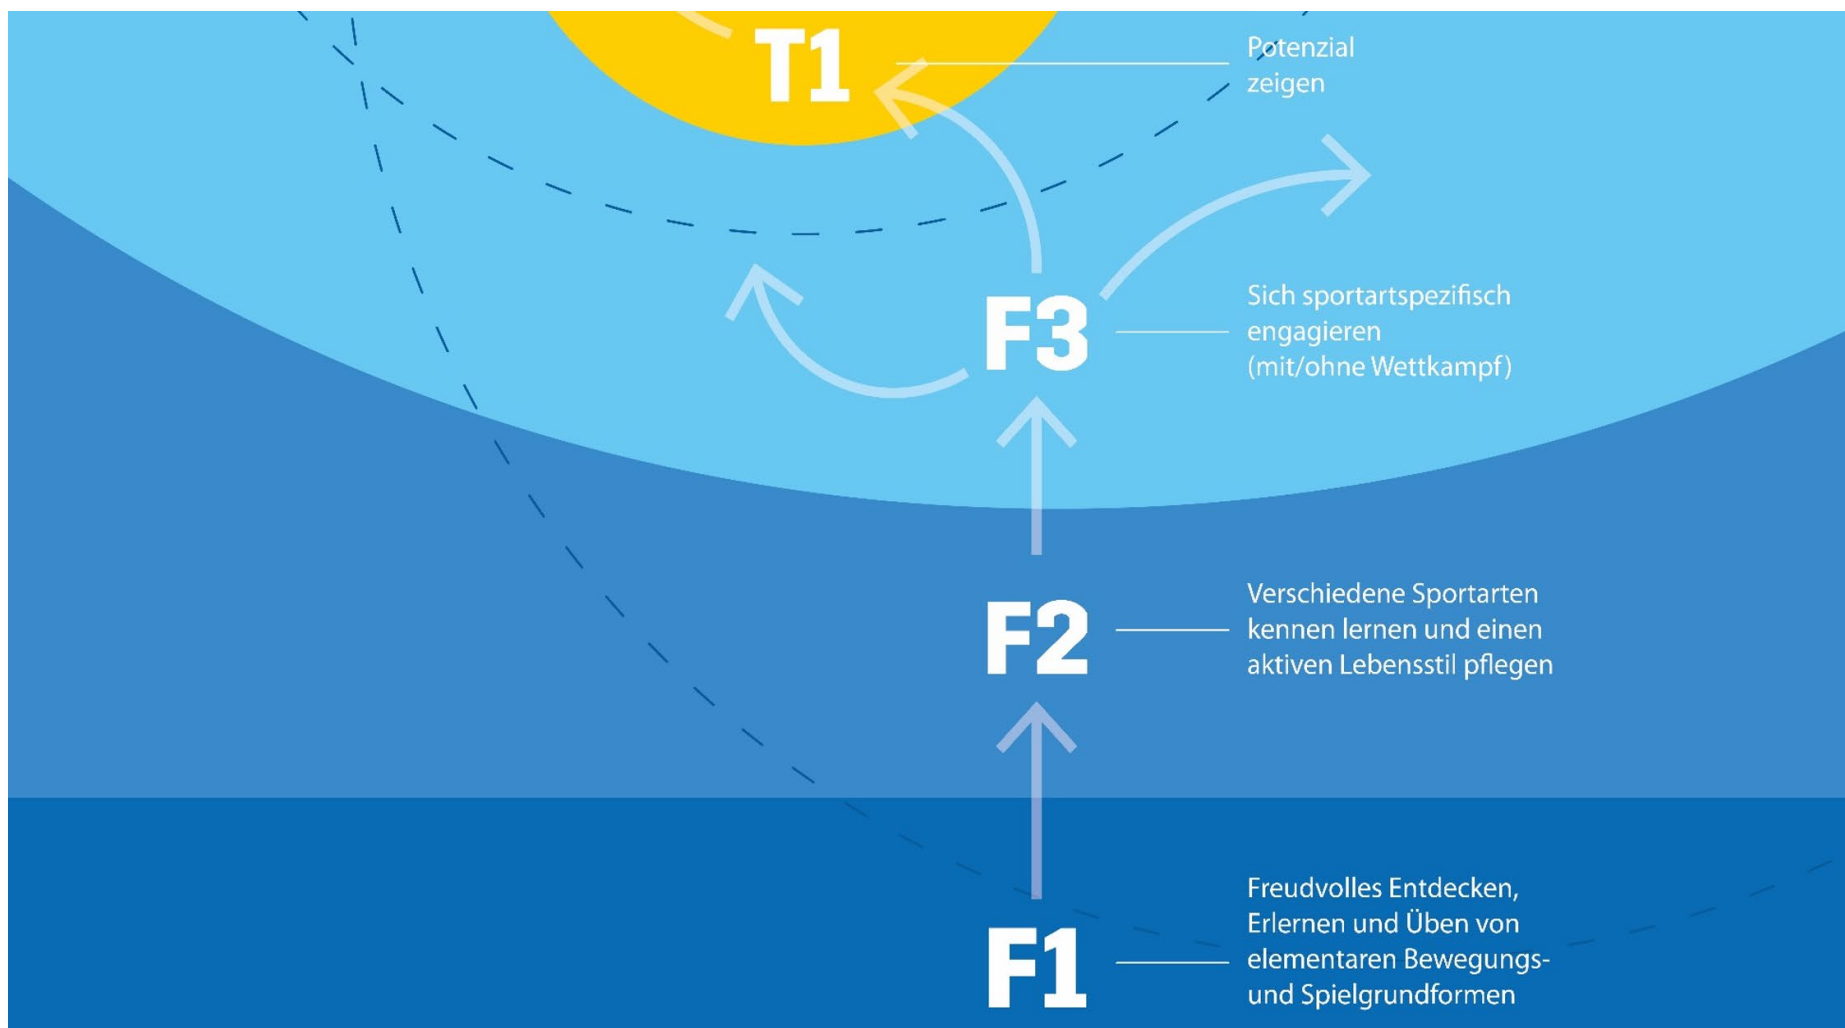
T1

Potenzial zeigen

F3

Sich sportartspezifisch engagieren (mit/ohne Wettkampf)

F2

Verschiedene Sportarten kennen lernen und einen aktiven Lebensstil pflegen

F1

Freudvolles Entdecken, Erlernen und Üben von elementaren Bewegungs- und Spielgrundformen